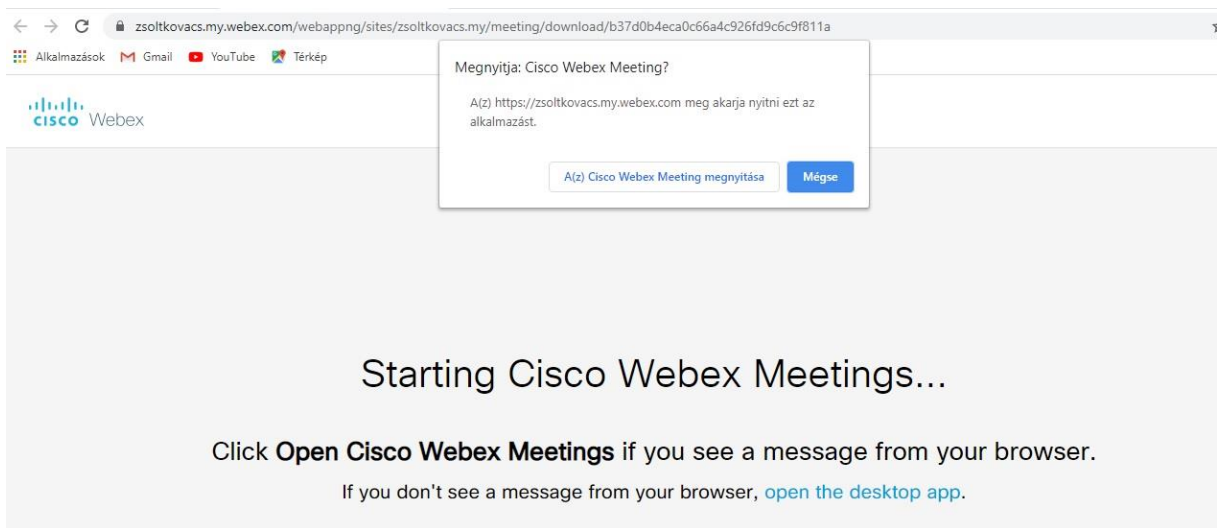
zsoltkovacs.my.webex.com/webappng/sites/zsoltkovacs.my/meeting/download/b37d0b4eca0c66a4c926fd9c6c9f811a

Alkalmazások Gmail YouTube Térkép

cisco Webex

Megnyitja: Cisco Webex Meeting?

A(z) https://zsoltkovacs.my.webex.com meg akarja nyitni ezt az alkalmazást.

A(z) Cisco Webex Meeting megnyitása

Mégse

Starting Cisco Webex Meetings...

Click **Open Cisco Webex Meetings** if you see a message from your browser.

If you don't see a message from your browser, open the desktop app.